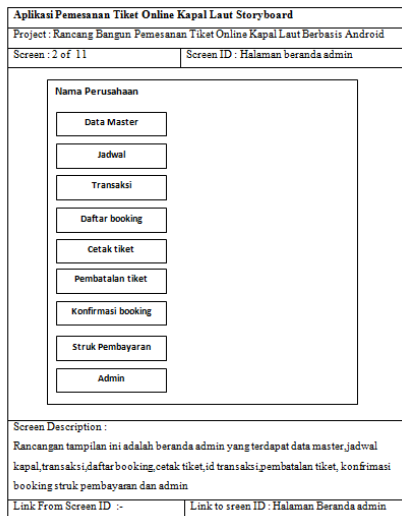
Aplikasi Pemesanan Tiket Online Kapal Laut Storyboard

Project : Rancang Bangun Pemesanan Tiket Online Kapal Laut Berbasis Android

| Screen : 2 of 11 | Screen ID : Halaman beranda admin |
|---|---|

Nama Perusahaan

Data Master

Jadwal

Transaksi

Daftar booking

Cetak tiket

Pembatalan tiket

Konfirmasi booking

Struk Pembayaran

Admin

Screen Description :

Rancangan tampilan ini adalah beranda admin yang terdapat data master,jadwal kapal,transaksi,daftar booking,cetak tiket,id transaksi,pembatalan tiket, konfrimasi booking struk pembayaran dan admin

| Link From Screen ID :- | Link to sreen ID : Halaman Beranda admin |
|---|---|